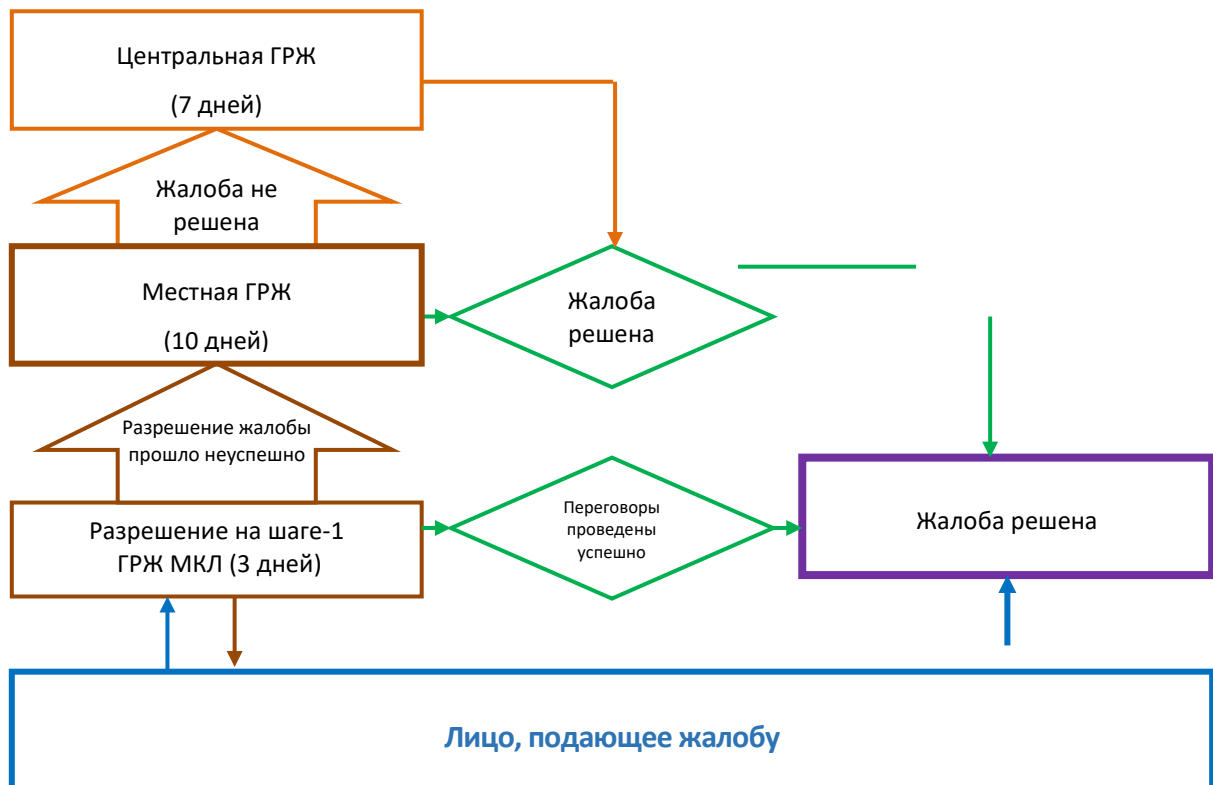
Центральная ГРЖ

(7 дней)

Жалоба не решена

Местная ГРЖ

(10 дней)

Жалоба решена

Разрешение жалобы прошло неуспешно

Разрешение на шаге-1 ГРЖ МКЛ (3 дней)

Переговоры проведены успешно

Жалоба решена

Лицо, подающее жалобу